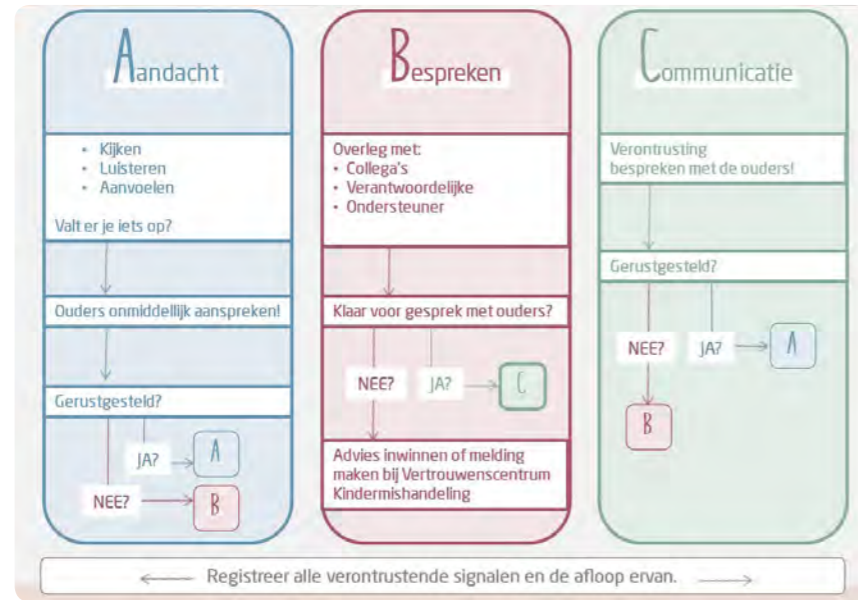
Aandacht

- Kijken
- Luisteren
- Aanvoelen

Valt er je iets op?

Ouders onmiddellijk aanspreken!

Gerustgesteld?

JA? A

NEE? B

Bespreken

Overleg met:
- Collega's
- Verantwoordelijke
- Ondersteuner

Klaar voor gesprek met ouders?

NEE? JA? C

Advies inwinnen of melding maken bij Vertrouwenscentrum Kindermishandeling

Communicatie

Verontrusting bespreken met de ouders!

Gerustgesteld?

NEE? JA? A

B

Registreer alle verontrustende signalen en de afloop ervan.